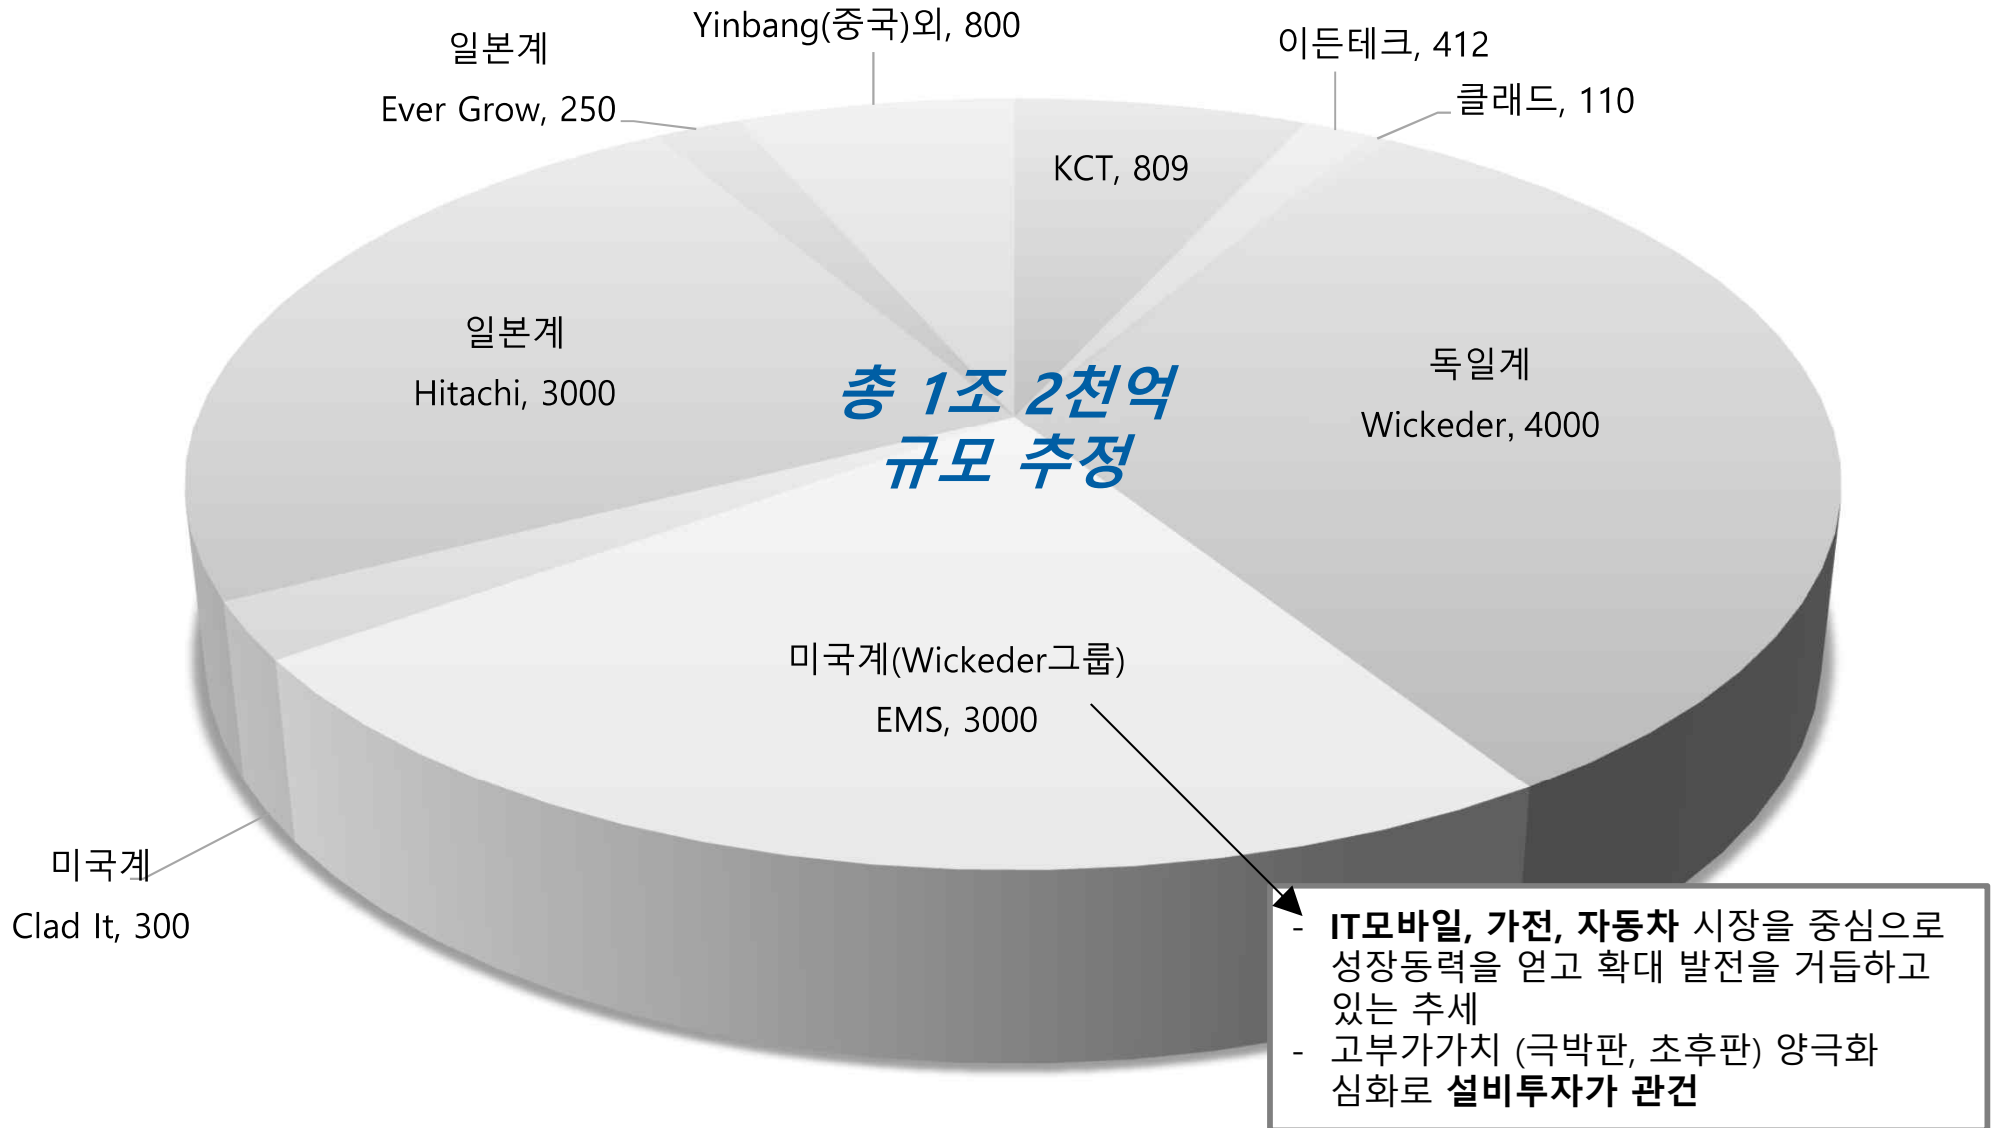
일본계
Ever Grow, 250

Yinbang(중국)외, 800

이든테크, 412

클래드, 110

KCT, 809

일본계
Hitachi, 3000

총 1조 2천억
규모 추정

독일계
Wickeder, 4000

미국계(Wickeder그룹)
EMS, 3000

미국계
Clad It, 300

- **IT모바일, 가전, 자동차** 시장을 중심으로 성장동력을 얻고 확대 발전을 거듭하고 있는 추세
- 고부가가치 (극박판, 초후판) 양극화 심화로 **설비투자가 관건**